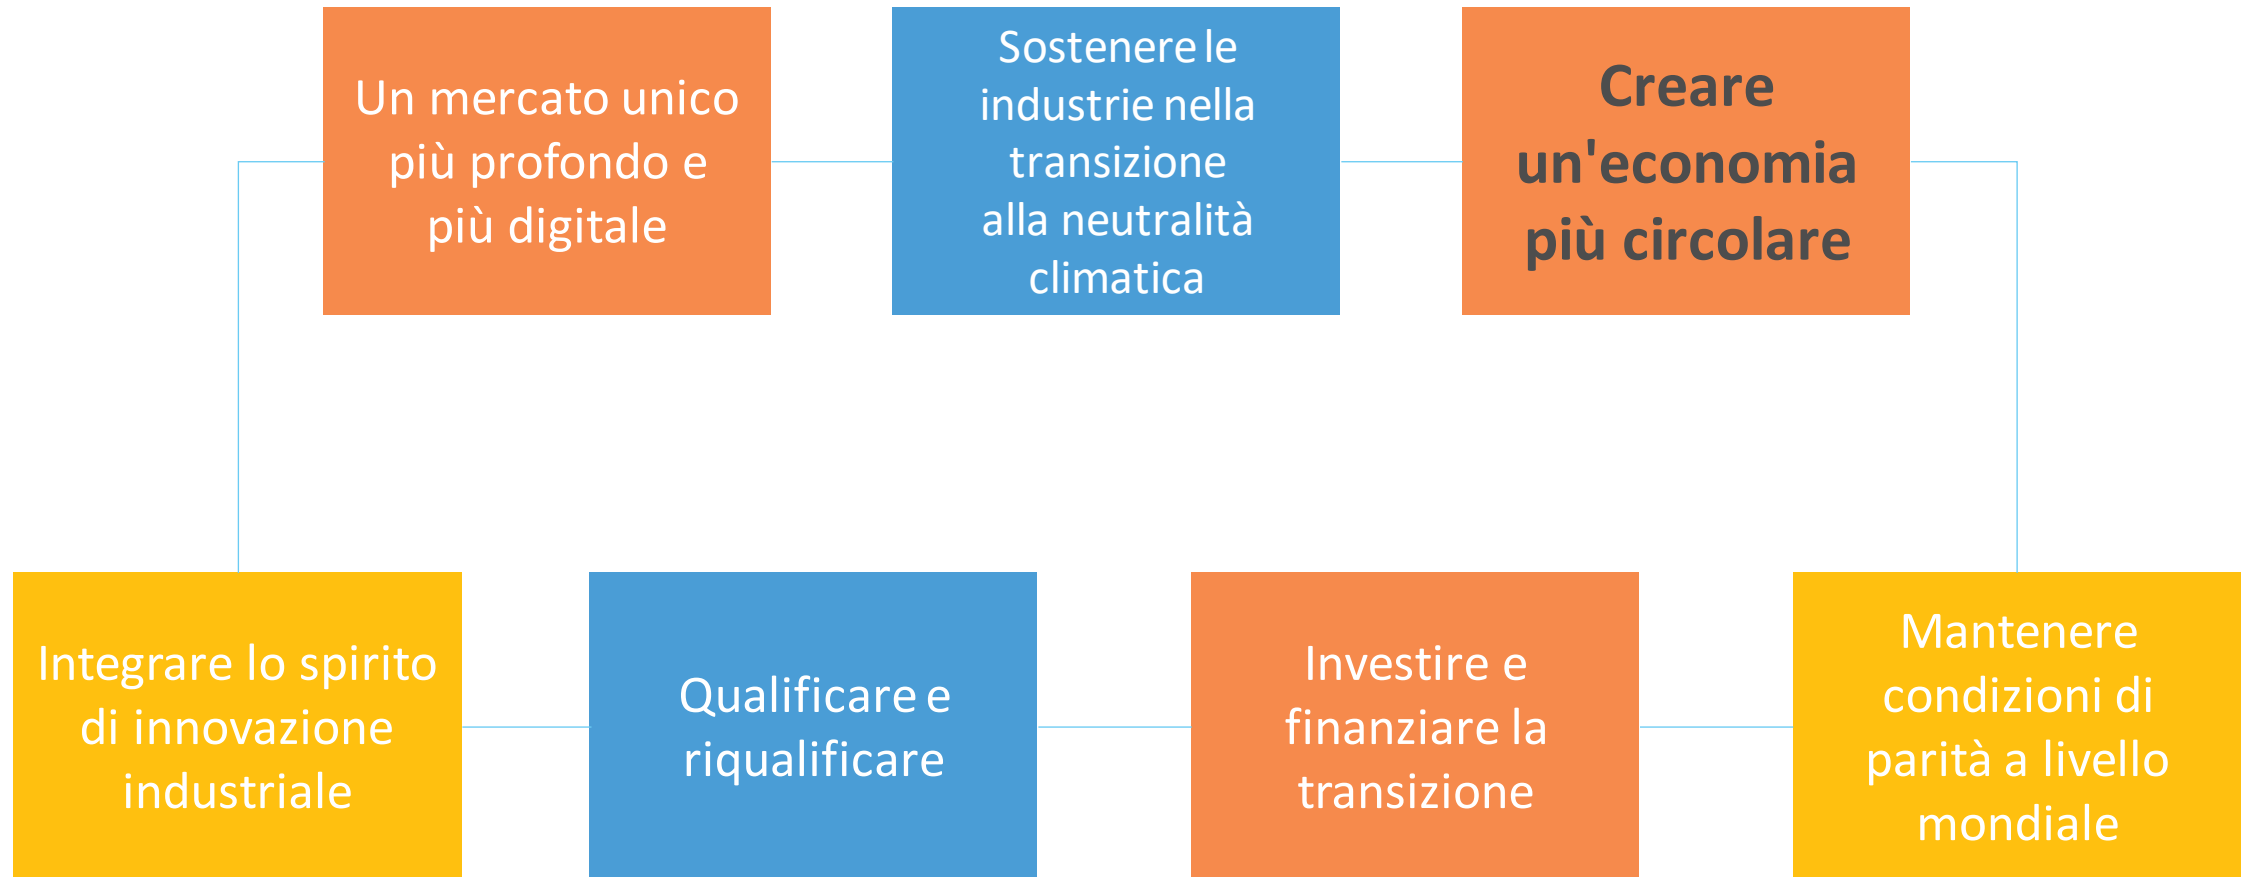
Un mercato unico più profondo e più digitale

Sostenere le industrie nella transizione alla neutralità climatica

Creare un'economia più circolare

Integrare lo spirito di innovazione industriale

Qualificare e riqualificare

Investire e finanziare la transizione

Mantenere condizioni di parità a livello mondiale